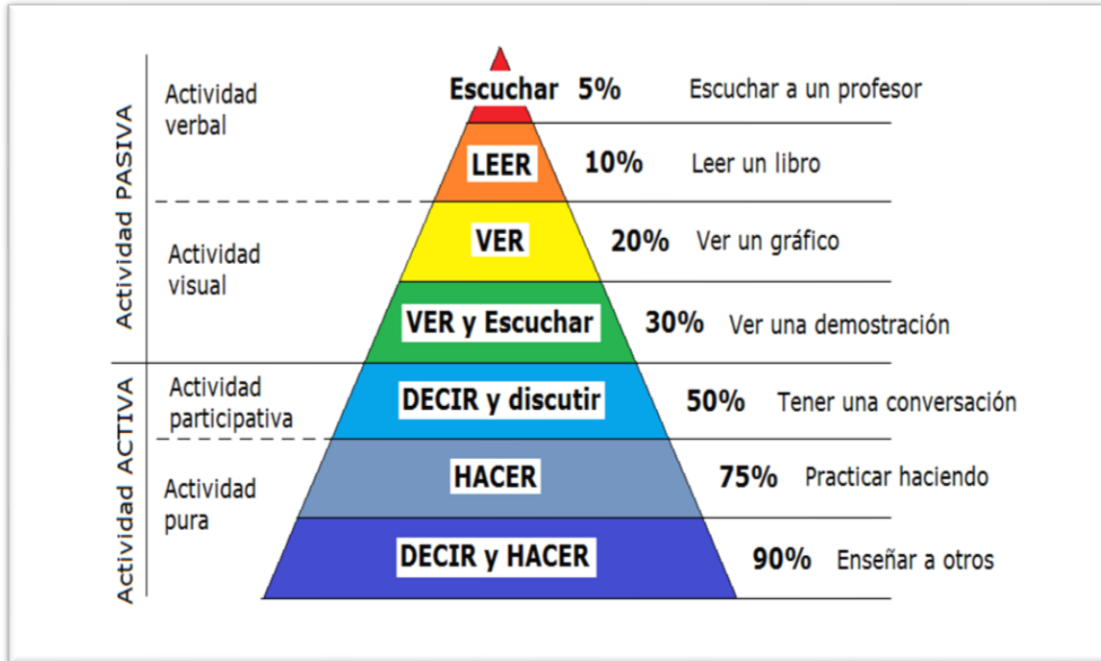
Actividad PASIVA

Actividad verbal

Actividad visual

Actividad ACTIVA

Actividad participativa

Actividad pura

Escuchar 5% Escuchar a un profesor

LEER 10% Leer un libro

VER 20% Ver un gráfico

VER y Escuchar 30% Ver una demostración

DECIR y discutir 50% Tener una conversación

HACER 75% Practicar haciendo

DECIR y HACER 90% Enseñar a otros